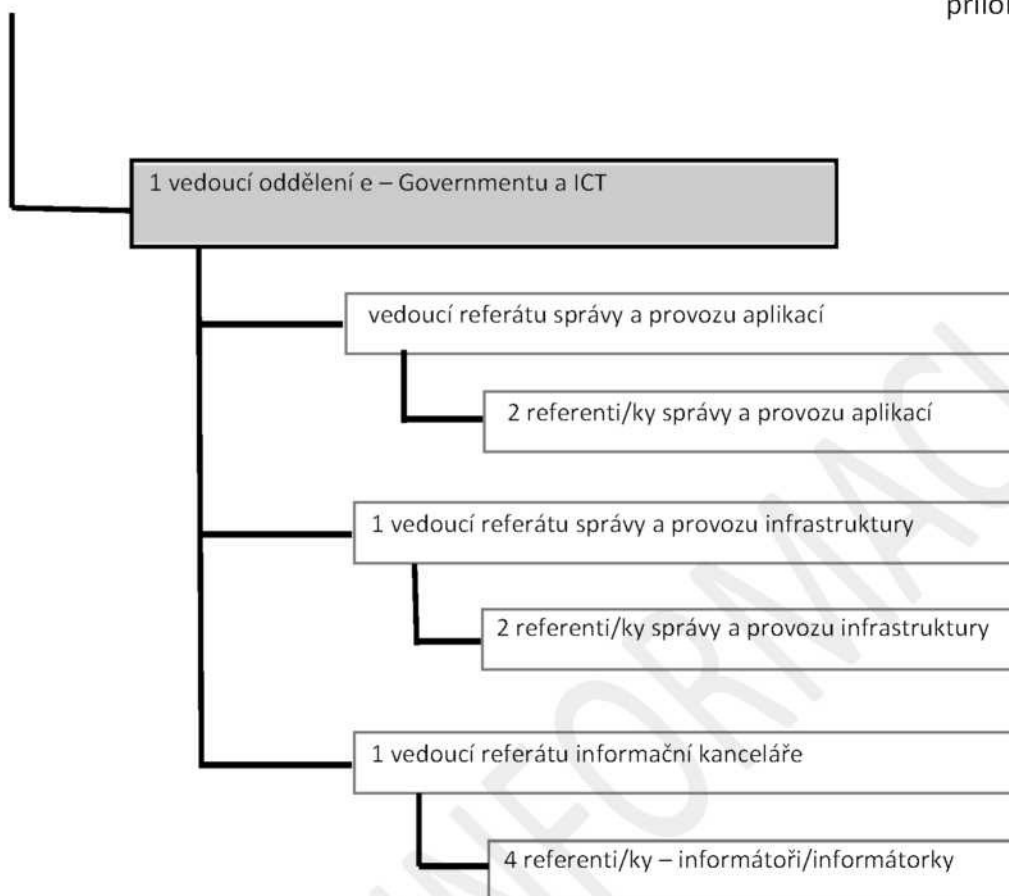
přílo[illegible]

1 vedoucí oddělení e – Governmentu a ICT

vedoucí referátu správy a provozu aplikací

2 referenti/ky správy a provozu aplikací

1 vedoucí referátu správy a provozu infrastruktury

2 referenti/ky správy a provozu infrastruktury

1 vedoucí referátu informační kanceláře

4 referenti/ky – informátoři/informátorky

INFORMACI